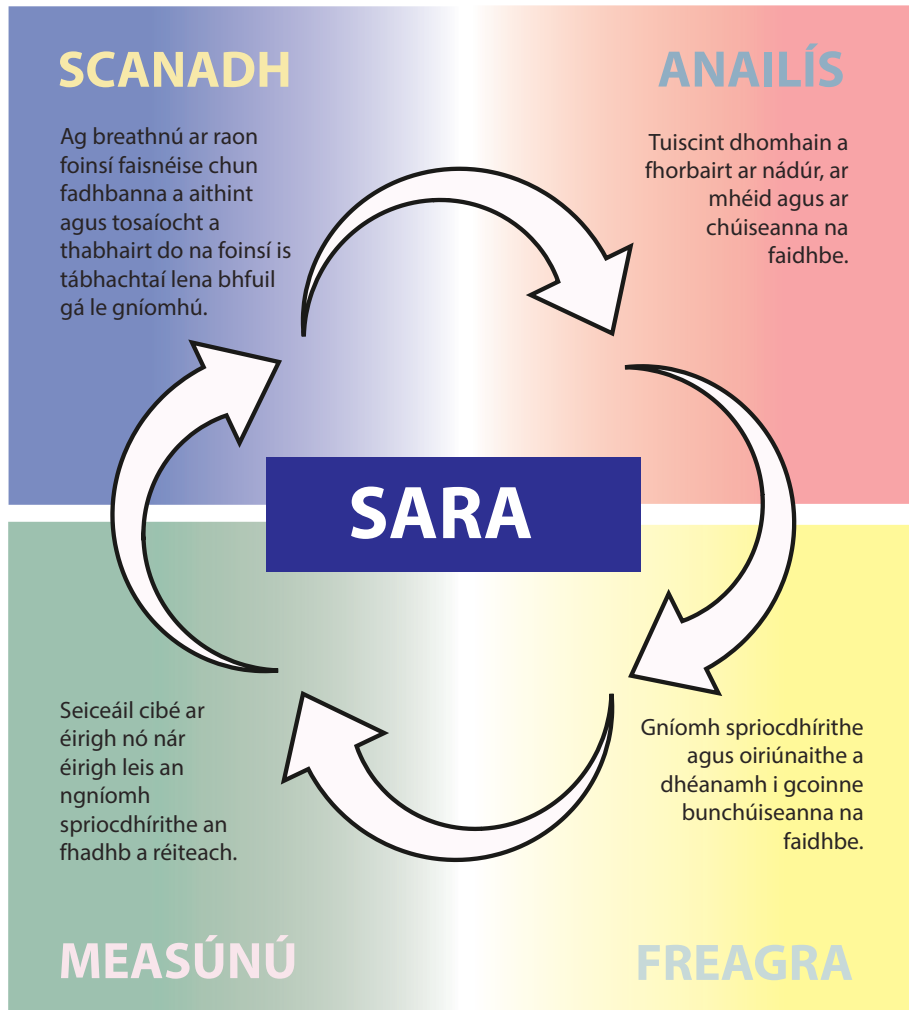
SCANADH

Ag breathnú ar raon foinsí faisnéise chun fadhbanna a aithint agus tosaíocht a thabhairt do na foinsí is tábhachtaí lena bhfuil gá le gníomhú.

ANAILÍS

Tuiscint dhomhain a fhorbairt ar nádúr, ar mhéid agus ar chúiseanna na faidhbe.

SARA

Seiceáil cibé ar éirigh nó nár éirigh leis an ngníomh spriocdhírithe an fhadhb a réiteach.

Gníomh spriocdhírithe agus oiriúnaithe a dhéanamh i gcoinne bunchúiseanna na faidhbe.

MEASÚNÚ

FREAGRA